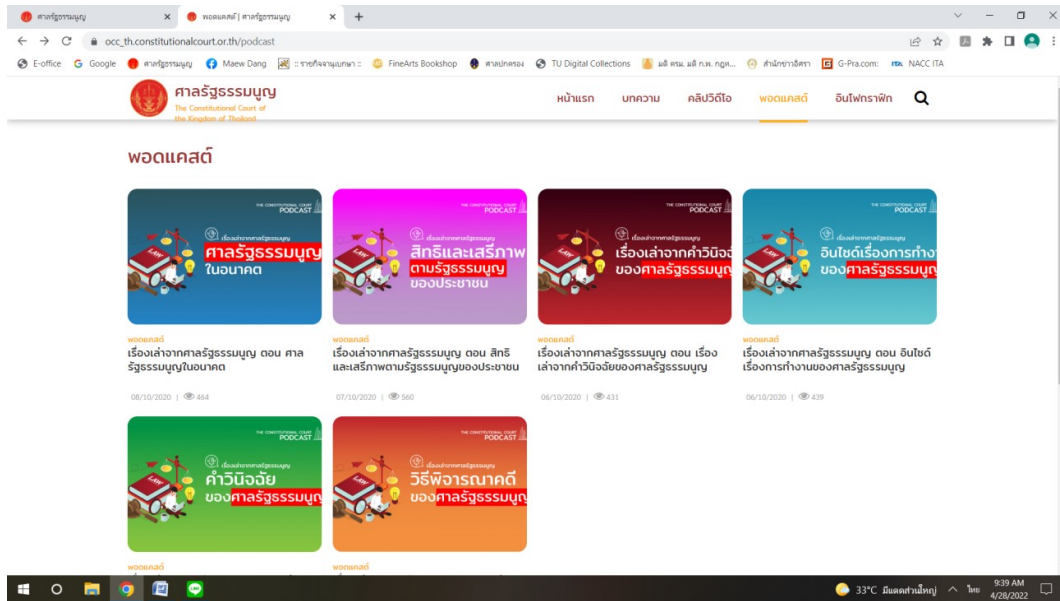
ศาลรัฐธรรมนูญ × พอดแคสต์ | ศาลรัฐธรรมนูญ × +

occ_th.constitutionalcourt.or.th/podcast

E-office Google ศาลรัฐธรรมนูญ Maew Dang :: รายกิจจานุเบกษา :: FineArts Bookshop ศาลปกครอง TU Digital Collections มติ ครม. มติ ก.พ. กฤษ... สำนักข่าวอิศรา G-Pra.com: NACC ITA

ศาลรัฐธรรมนูญ
The Constitutional Court of the Kingdom of Thailand

หน้าแรก บทความ คลิปวิดีโอ พอดแคสต์ อินโฟกราฟิก

พอดแคสต์

THE CONSTITUTIONAL COURT PODCAST
เรื่องเล่าจากศาลรัฐธรรมนูญ
ศาลรัฐธรรมนูญ ในอนาคต

THE CONSTITUTIONAL COURT PODCAST
เรื่องเล่าจากศาลรัฐธรรมนูญ
สิทธิและเสรีภาพ ตามรัฐธรรมนูญ ของประชาชน

THE CONSTITUTIONAL COURT PODCAST
เรื่องเล่าจากศาลรัฐธรรมนูญ
เรื่องเล่าจากคำวินิจ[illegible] ของศาลรัฐธรรมนูญ

THE CONSTITUTIONAL COURT PODCAST
เรื่องเล่าจากศาลรัฐธรรมนูญ
อินไซด์เรื่องการทำงา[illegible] ของศาลรัฐธรรมนูญ

พอดแคสต์
เรื่องเล่าจากศาลรัฐธรรมนูญ ตอน ศาลรัฐธรรมนูญในอนาคต
08/10/2020 | 464

พอดแคสต์
เรื่องเล่าจากศาลรัฐธรรมนูญ ตอน สิทธิและเสรีภาพตามรัฐธรรมนูญของประชาชน
07/10/2020 | 560

พอดแคสต์
เรื่องเล่าจากศาลรัฐธรรมนูญ ตอน เรื่องเล่าจากคำวินิจฉัยของศาลรัฐธรรมนูญ
06/10/2020 | 431

พอดแคสต์
เรื่องเล่าจากศาลรัฐธรรมนูญ ตอน อินไซด์เรื่องการทำงานของศาลรัฐธรรมนูญ
06/10/2020 | 439

THE CONSTITUTIONAL COURT PODCAST
เรื่องเล่าจากศาลรัฐธรรมนูญ
คำวินิจฉัย ของศาลรัฐธรรมนูญ

THE CONSTITUTIONAL COURT PODCAST
เรื่องเล่าจากศาลรัฐธรรมนูญ
วิธีพิจารณาคดี ของศาลรัฐธรรมนูญ

พอดแคสต์

พอดแคสต์

33°C มีเมฆส่วนใหญ่ ไทย 9:39 AM 4/28/2022